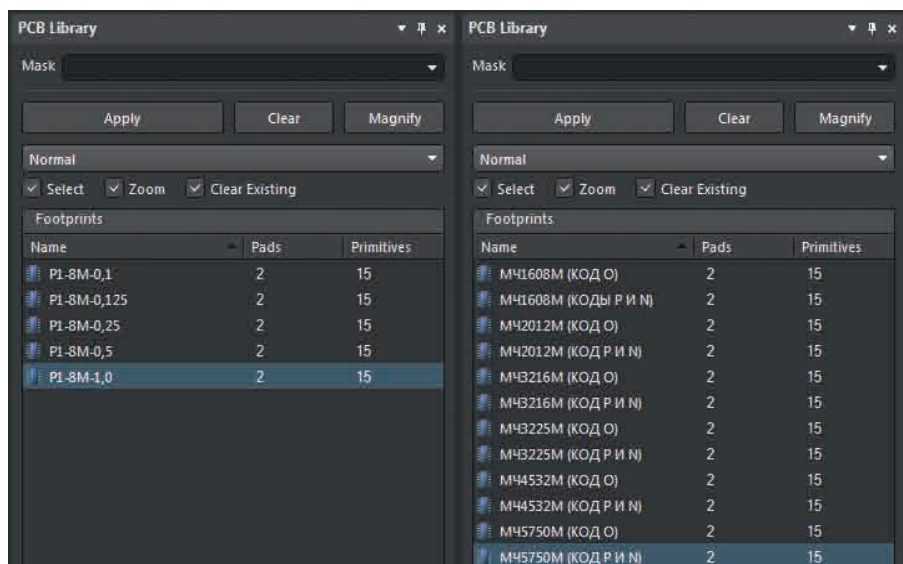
PCB Library

Mask

Apply Clear Magnify

Normal

Select Zoom Clear Existing

Footprints

| Name | Pads | Primitives |
|---|---|---|
| P1-8M-0,1 | 2 | 15 |
| P1-8M-0,125 | 2 | 15 |
| P1-8M-0,25 | 2 | 15 |
| P1-8M-0,5 | 2 | 15 |
| P1-8M-1,0 | 2 | 15 |

PCB Library

Mask

Apply Clear Magnify

Normal

Select Zoom Clear Existing

Footprints

| Name | Pads | Primitives |
|---|---|---|
| МЧ1608М (КОД О) | 2 | 15 |
| МЧ1608М (КОДЫ Р И N) | 2 | 15 |
| МЧ2012М (КОД О) | 2 | 15 |
| МЧ2012М (КОД Р И N) | 2 | 15 |
| МЧ3216М (КОД О) | 2 | 15 |
| МЧ3216М (КОД Р И N) | 2 | 15 |
| МЧ3225М (КОД О) | 2 | 15 |
| МЧ3225М (КОД Р И N) | 2 | 15 |
| МЧ4532М (КОД О) | 2 | 15 |
| МЧ4532М (КОД Р И N) | 2 | 15 |
| МЧ5750М (КОД О) | 2 | 15 |
| МЧ5750М (КОД Р И N) | 2 | 15 |